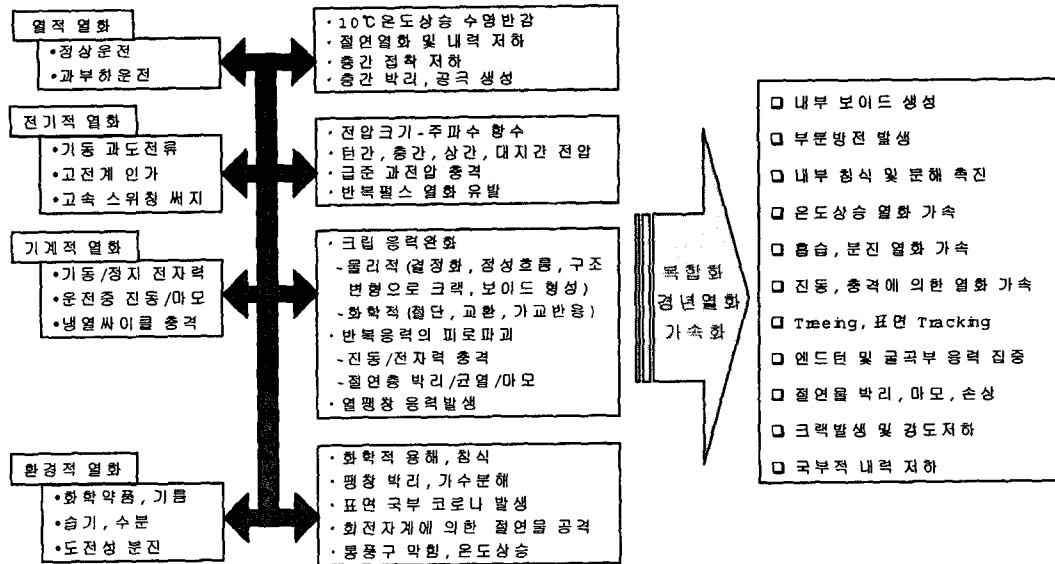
열적 열화
•정상운전
•과부하운전

전기적 열화
•기동 과도전류
•고전계 인가
•고속 스위칭 써지

기계적 열화
•기동/정지 전자력
•운전중 진동/마모
•냉열싸이클 충격

환경적 열화
•화학약품, 기름
•습기, 수분
•도전성 분진

· 10℃온도상승 수명반감
· 절연열화 및 내력 저하
· 층간 접착 저하
· 층간 박리, 공극 생성

· 전압크기-주파수 함수
· 턴간, 층간, 상간, 대지간 전압
· 급준 과전압 충격
· 반복펄스 열화 유발

· 크립 응력완화
-물리적(결정화, 점성흐름, 구조 변형으로 크랙, 보이드 형성)
-화학적(절단, 교환, 가교반응)
· 반복응력의 피로파괴
-진동/전자력 충격
-절연층 박리/균열/마모
· 열팽창 응력발생

· 화학적 용해, 침식
· 팽창 박리, 가수분해
· 표면 국부 코로나 발생
· 회전자계에 의한 절연물 공격
· 통풍구 막힘, 온도상승

복합화 경년열화 가속화

❑ 내부 보이드 생성
❑ 부분방전 발생
❑ 내부 침식 및 분해 촉진
❑ 온도상승 열화 가속
❑ 흡습, 분진 열화 가속
❑ 진동, 충격에 의한 열화 가속
❑ Treeing, 표면 Tracking
❑ 엔드턴 및 굴곡부 응력 집중
❑ 절연물 박리, 마모, 손상
❑ 크랙발생 및 경도저하
❑ 국부적 내력 저하